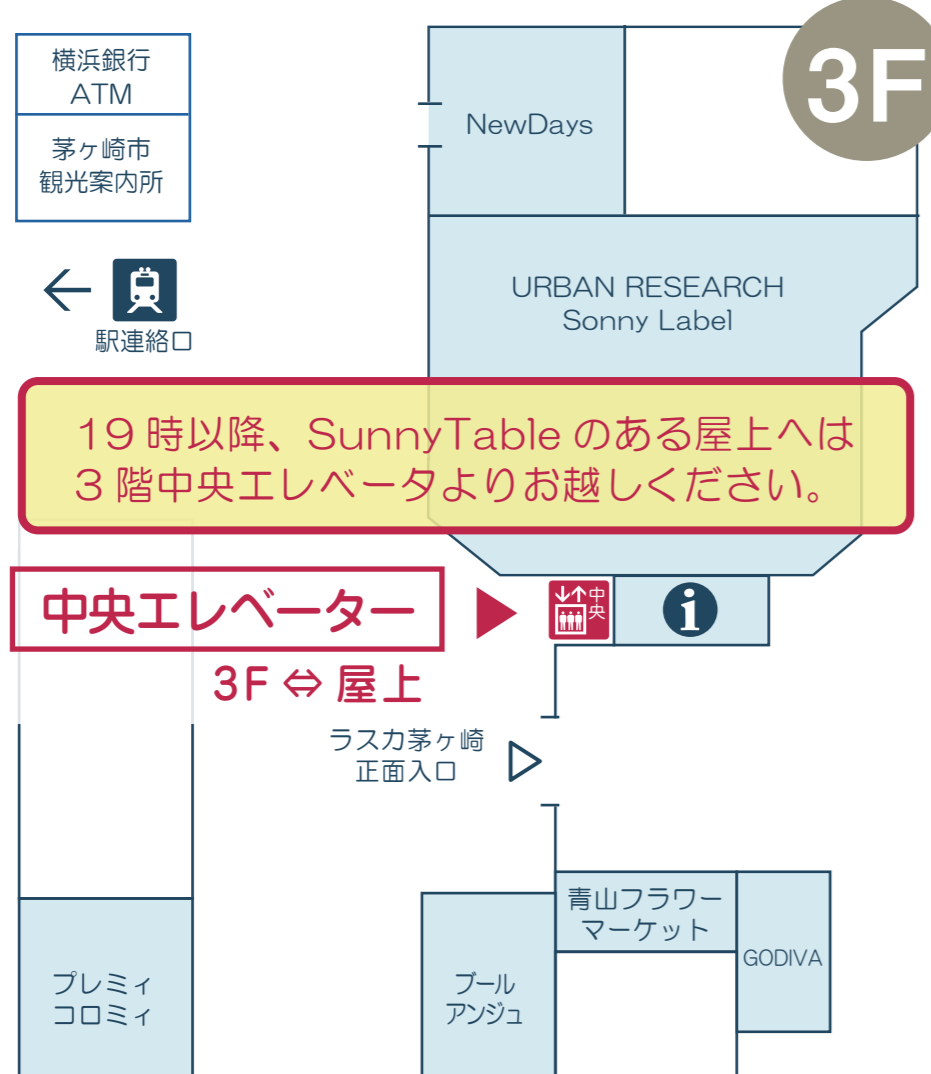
3F

横浜銀行
ATM

茅ヶ崎市
観光案内所

駅連絡口

NewDays

URBAN RESEARCH
Sonny Label

19 時以降、SunnyTable のある屋上へは
3 階中央エレベータよりお越しください。

中央エレベーター
3F ⇔ 屋上

中央

ラスカ茅ヶ崎
正面入口

青山フラワー
マーケット

GODIVA

ブール
アンジュ

プレミィ
コロミィ